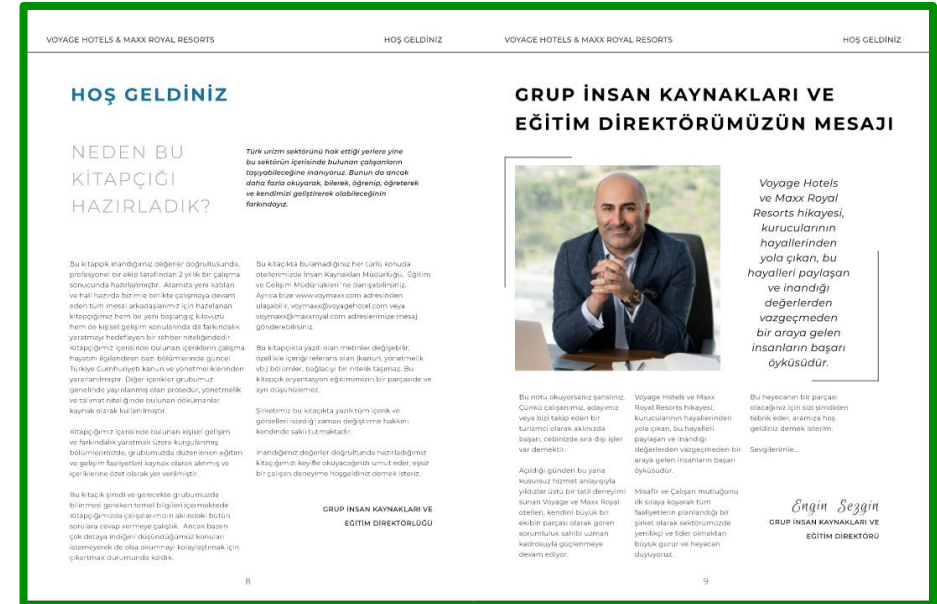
VOYAGE HOTELS & MAXX ROYAL RESORTS

HOŞ GELDİNİZ

HOŞ GELDİNİZ

NEDEN BU KİTAPÇIĞI HAZIRLADIK?

Türk turizm sektörünü hak ettiği yerlere yine bu sektörün içerisinde bulunan çalışanların taşıyabileceğine inanıyoruz. Bunun da ancak daha fazla okuyarak, bilerek, öğrenip, öğreterek ve kendimizi geliştirerek olabileceğinin farkındayız.

Bu kitapçık inandığımız değerler doğrultusunda, profesyonel bir ekip tarafından 2 yıllık bir çalışma sonucunda hazırlanmıştır. Aramıza yeni katılan ve hali hazırda bizim ile birlikte çalışmaya devam eden tüm mesai arkadaşlarımız için hazırlanan kitapçığımız hem bir yeni başlangıç kılavuzu hem de kişisel gelişim konularında da farkındalık yaratmaya hedefleyen bir rehber niteliğindedir. Kitapçığımız içerisinde bulunan içeriklerin çalışma hayatını ilgilendiren bazı bölümlerinde güncel Türkiye Cumhuriyeti kanun ve yönetmeliklerinden yararlanılmıştır. Diğer içerikler grubumuz genelinde yaylanmış olan prosedür, yönetmelik ve talimat niteliğinde bulunan dokümanlar kaynak olarak kullanılmıştır.

Kitapçığımız içerisinde bulunan kişisel gelişim ve farkındalık yaratmak üzere kurgulanmış bölümlerimizde, grubumuzda düzenlenen eğitim ve gelişim faaliyetleri kaynak alınmış ve içeriklerine özet olarak yer verilmiştir.

Bu kitapçık şimdi ve gelecekte grubumuzda bilinmesi gereken temel bilgileri içermektedir. Kitapçığımızda çalışanlarımızın aklındaki bütün sorulara cevap vermeye çalıştık. Ancak bazen çok detaya indiğini düşündüğümüz konuları istenmeyerek de olsa okunmayı kolaylaştırmak için çıkartmak durumunda kaldık.

Bu kitapçıkta bulamadığınız her türlü konuda otellerimizde İnsan Kaynakları Müdürlüğü, Eğitim ve Gelişim Müdürlükleri 'ne danışabilirsiniz. Ayrıca bize www.voymaxx.com adresinden ulaşabilir, voymaxx@voyagehotel.com veya voymaxx@maxxroyal.com adreslerimize mesaj gönderebilirsiniz.

Bu kitapçıkta yazılı olan metinler değişebilir, özellikle içeriği referans olan (kanun, yönetmelik vb.) bölümler, bağlayıcı bir nitelik taşımaz. Bu kitapçık oryantasyon eğitimimizin bir parçasıdır ve aynı düşünülmez.

Şirketimiz bu kitapçıkta yazılı tüm içerik ve görselleri istediği zaman değiştirme hakkını kendinde saklı tutmaktadır.

İnandığımız değerler doğrultunda hazırladığımız kitapçığımızı keyifle okuyacağınızı umut eder, eşsiz bir çalışan deneyime hoşgeldiniz demek isteriz.

GRUP İNSAN KAYNAKLARI VE EĞİTİM DİREKTÖRLÜĞÜ

8

VOYAGE HOTELS & MAXX ROYAL RESORTS

HOŞ GELDİNİZ

GRUP İNSAN KAYNAKLARI VE EĞİTİM DİREKTÖRÜMÜZÜN MESAJI

Voyage Hotels ve Maxx Royal Resorts hikayesi, kurucularının hayallerinden yola çıkan, bu hayalleri paylaşan ve inandığı değerlerden vazgeçmeden bir araya gelen insanların başarı öyküsüdür.

Bu notu okuyorsanız şanslısınız. Çünkü çalışanımız, adayımız veya bizi takip eden bir turizmci olarak aklınızda başarı, cebinizde sıra dışı işler var demektir.

Açıldığı günden bu yana kusursuz hizmet anlayışıyla yıldızlar üstü bir tatil deneyimi sunan Voyage ve Maxx Royal otelleri, kendini büyük bir ekibin parçası olarak gören sorumluluk sahibi uzman kadrosuyla güçlenmeye devam ediyor.

Voyage Hotels ve Maxx Royal Resorts hikayesi, kurucularının hayallerinden yola çıkan, bu hayalleri paylaşan ve inandığı değerlerden vazgeçmeden bir araya gelen insanların başarı öyküsüdür.

Misafir ve Çalışan mutluğunu ilk sıraya koyarak tüm faaliyetlerin planlandığı bir şirket olarak sektörümüzde yenilikçi ve lider olmaktan büyük gurur ve heyecan duyuyoruz.

Bu heyecanın bir parçası olacağınız için sizi şimdiden tebrik eder, aramıza hoş geldiniz demek isterim.

Sevgilerimle...

Engin Sezgin
GRUP İNSAN KAYNAKLARI VE EĞİTİM DİREKTÖRÜ

9